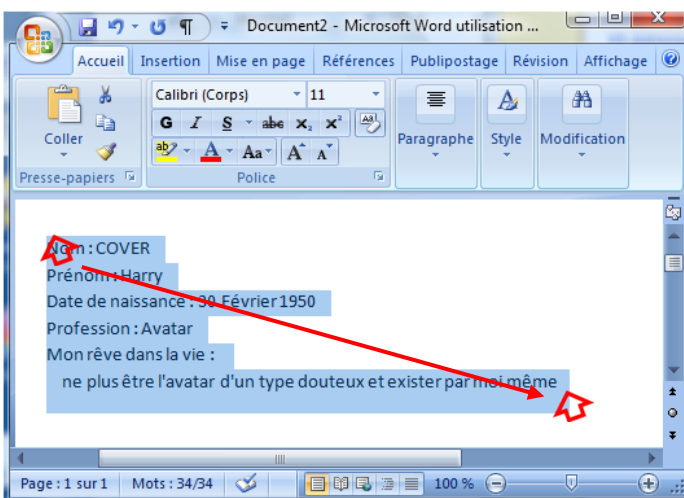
Document2 - Microsoft Word utilisation ...

Accueil | Insertion | Mise en page | Références | Publipostage | Révision | Affichage

Coller
Presse-papiers

Calibri (Corps) | 11
G | I | S | abe | $x_2$ | $x^2$
Aa
Police

Paragraphe
Style
Modification

Nom : COVER
Prénom : Harry
Date de naissance : 30 Février 1950
Profession : Avatar
Mon rêve dans la vie :
ne plus être l'avatar d'un type douteux et exister par moi même

Page : 1 sur 1 | Mots : 34/34 | 100 %